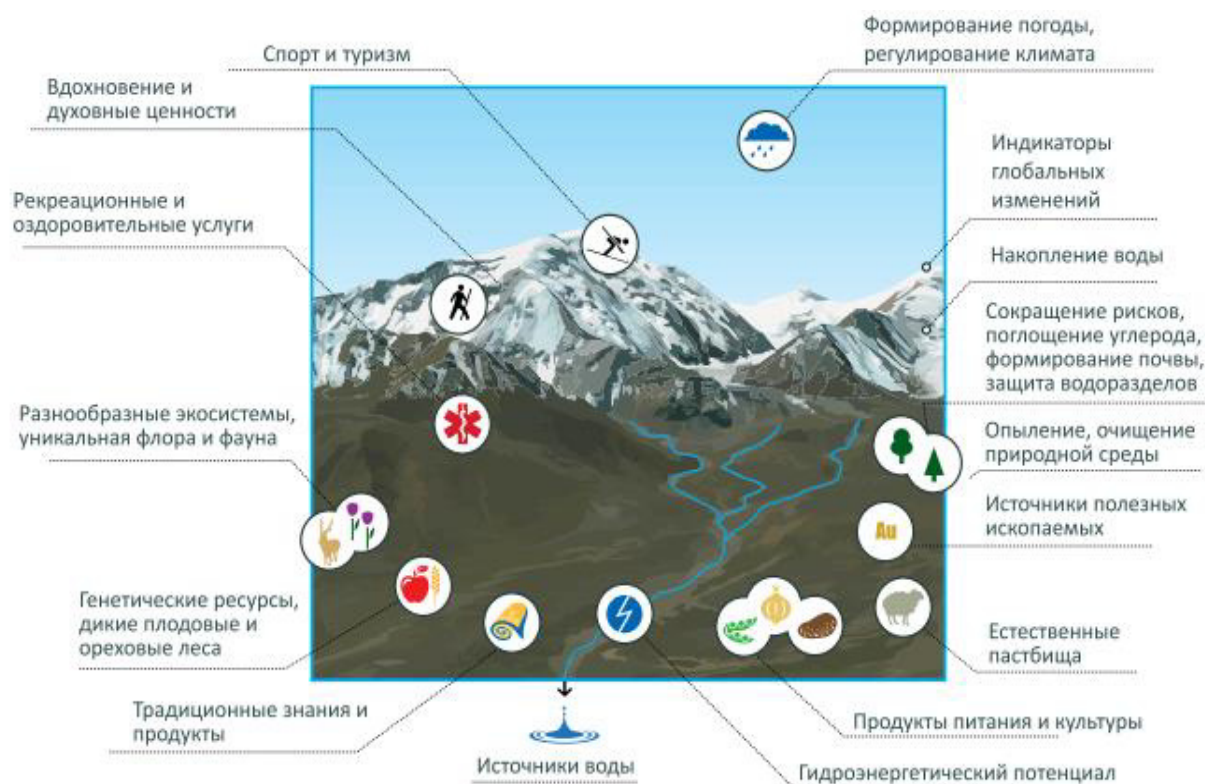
Спорт и туризм

Формирование погоды, регулирование климата

Вдохновение и духовные ценности

Индикаторы глобальных изменений

Рекреационные и оздоровительные услуги

Накопление воды

Сокращение рисков, поглощение углерода, формирование почвы, защита водоразделов

Разнообразные экосистемы, уникальная флора и фауна

Опыление, очищение природной среды

Источники полезных ископаемых

Au

Генетические ресурсы, дикие плодовые и ореховые леса

Естественные пастбища

Традиционные знания и продукты

Продукты питания и культуры

Источники воды

Гидроэнергетический потенциал